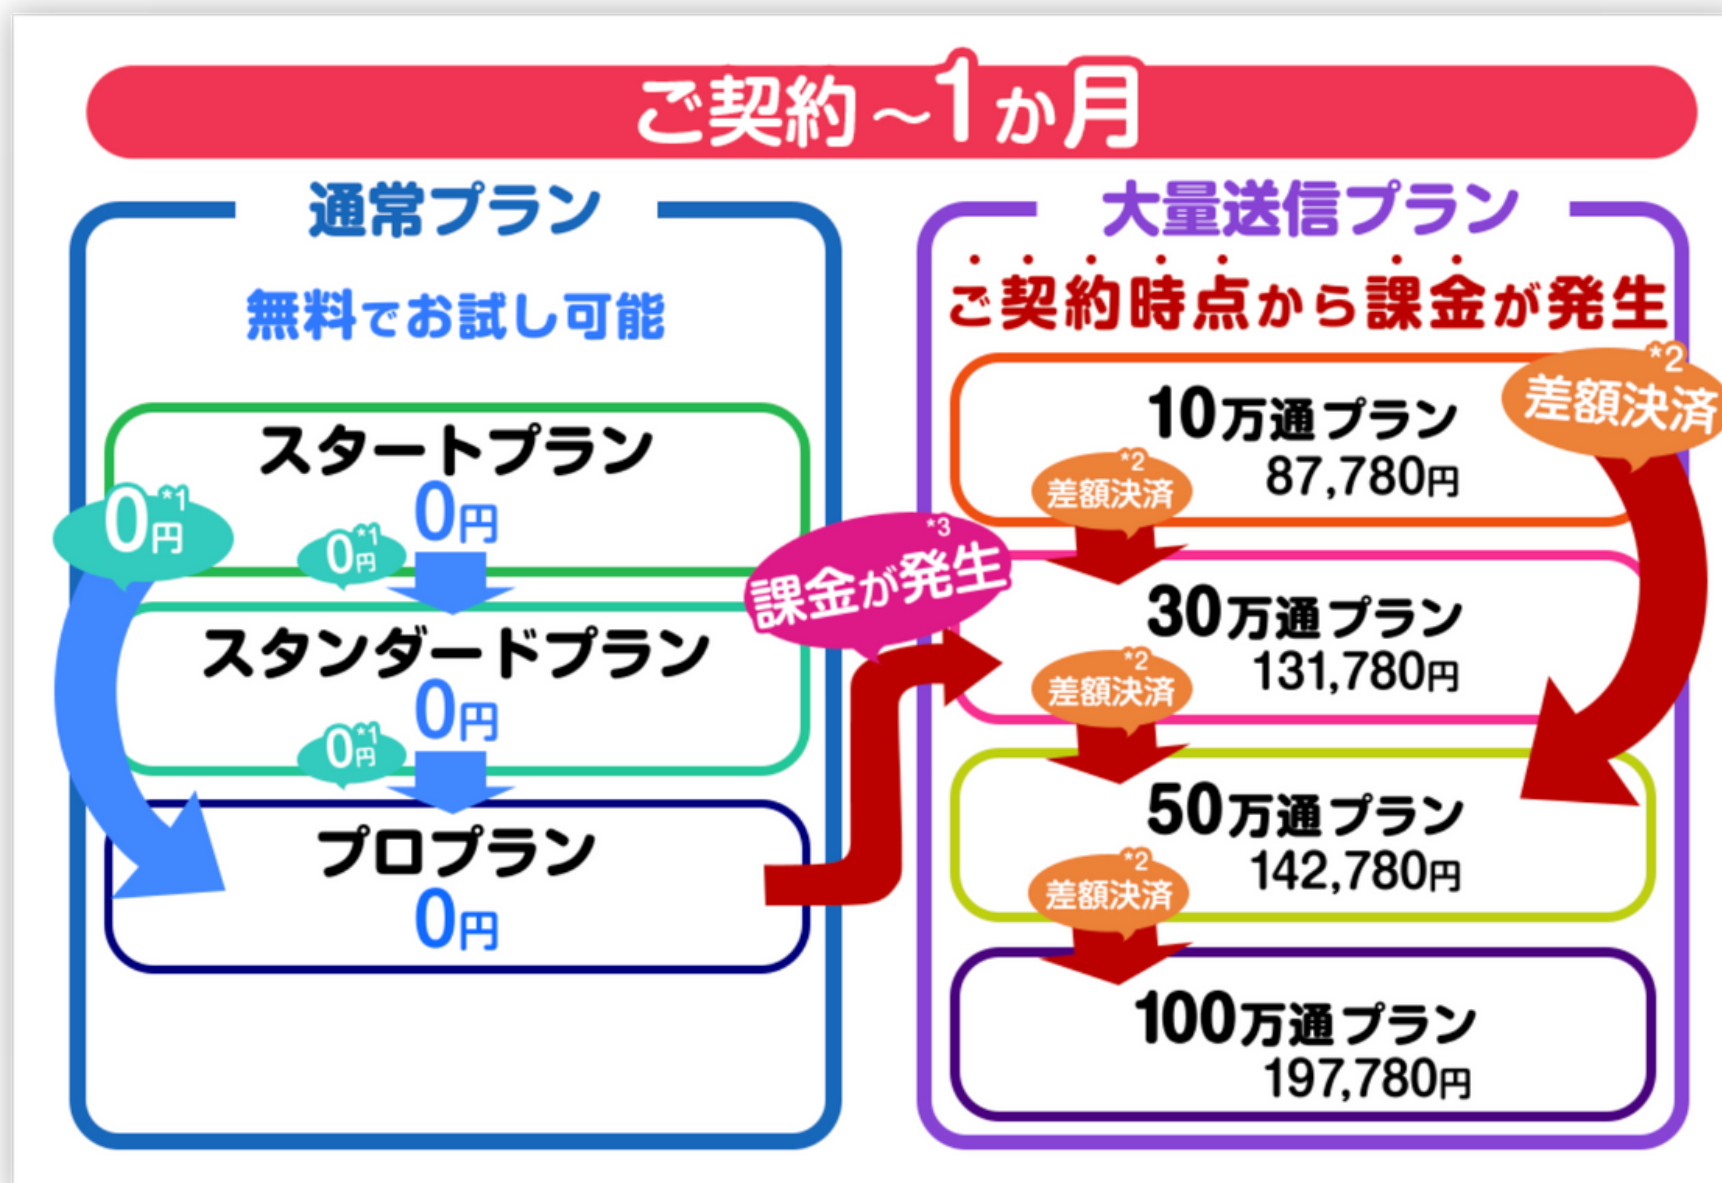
ご契約～1か月

通常プラン

無料でお試し可能

スタートプラン
0円

0円 *1

0円 *1

スタンダードプラン
0円

0円 *1

プロプラン
0円

課金が発生 *3

大量送信プラン

ご契約時点から課金が発生

10万通プラン
87,780円

差額決済 *2

差額決済 *2

30万通プラン
131,780円

差額決済 *2

50万通プラン
142,780円

差額決済 *2

100万通プラン
197,780円